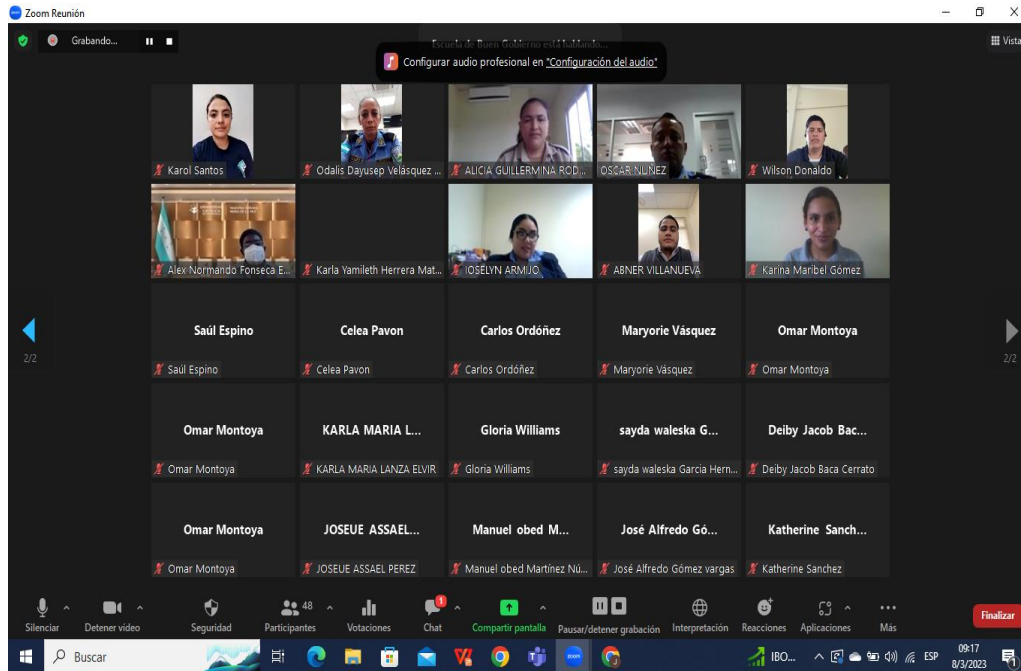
Zoom Reunión

Grabando...

Escuela de Buen Gobierno está hablando...

Configurar audio profesional en "Configuración del audio"

Vista

Karol Santos

Odalis Dayusep Velásquez ...

ALICIA GUILLERMINA ROD...

OSCAR NUÑEZ

Wilson Donaldo

Alex Normando Fonseca E...

Karla Yamileth Herrera Mat...

JOSELYN ARMIJO

ABNER VILLANUEVA

Karina Maribel Gómez

2/2

2/2

Saúl Espino

Saúl Espino

Celea Pavon

Celea Pavon

Carlos Ordóñez

Carlos Ordóñez

Maryorie Vásquez

Maryorie Vásquez

Omar Montoya

Omar Montoya

Omar Montoya

Omar Montoya

KARLA MARIA L...

KARLA MARIA LANZA ELVIR

Gloria Williams

Gloria Williams

sayda waleska G...

sayda waleska Garcia Hern...

Deiby Jacob Bac...

Deiby Jacob Baca Cerrato

Omar Montoya

Omar Montoya

JOSEUE ASSAEL...

JOSEUE ASSAEL PEREZ

Manuel obed M...

Manuel obed Martínez Nú...

José Alfredo Gó...

José Alfredo Gómez vargas

Katherine Sanch...

Katherine Sanchez

Silenciar

Detener video

Seguridad

48

Participantes

Votaciones

1

Chat

Compartir pantalla

Pausar/detener grabación

Interpretación

Reacciones

Aplicaciones

Más

Finalizar

Buscar

IBO...

ESP

09:17

8/3/2023